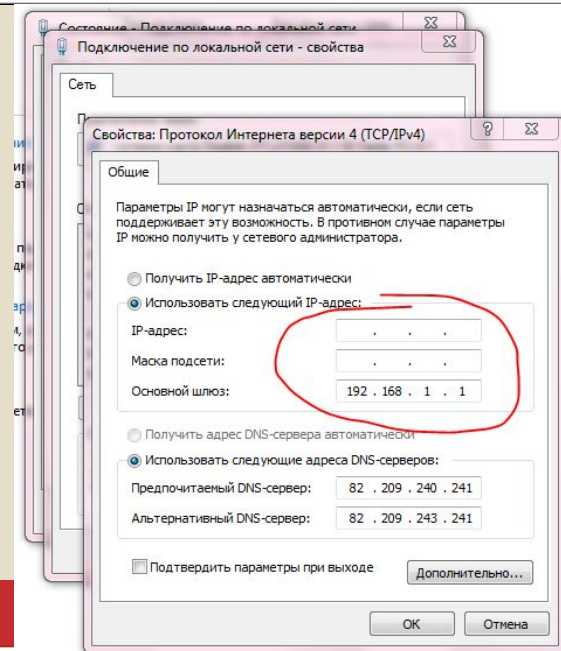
Состояние - Подключение по локальной сети

Подключение по локальной сети - свойства

Сеть

Свойства: Протокол Интернета версии 4 (TCP/IPv4)

?

Общие

Параметры IP могут назначаться автоматически, если сеть поддерживает эту возможность. В противном случае параметры IP можно получить у сетевого администратора.

Получить IP-адрес автоматически

Использовать следующий IP-адрес:

IP-адрес: . . .

Маска подсети: . . .

Основной шлюз: 192 . 168 . 1 . 1

Получить адрес DNS-сервера автоматически

Использовать следующие адреса DNS-серверов:

Предпочитаемый DNS-сервер: 82 . 209 . 240 . 241

Альтернативный DNS-сервер: 82 . 209 . 243 . 241

Подтвердить параметры при выходе

Дополнительно...

OK

Отмена